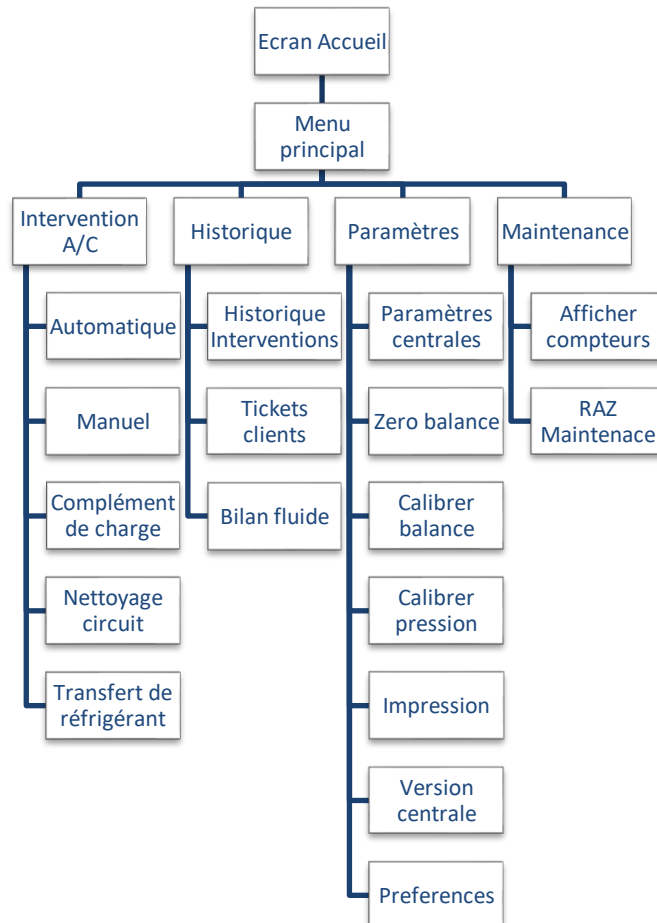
Ecran Accueil

Menu principal

Intervention A/C

Automatique

Manuel

Complément de charge

Nettoyage circuit

Transfert de réfrigérant

Historique

Historique Interventions

Tickets clients

Bilan fluide

Paramètres

Paramètres centrales

Zero balance

Calibrer balance

Calibrer pression

Impression

Version centrale

Preferences

Maintenance

Afficher compteurs

RAZ Maintenace